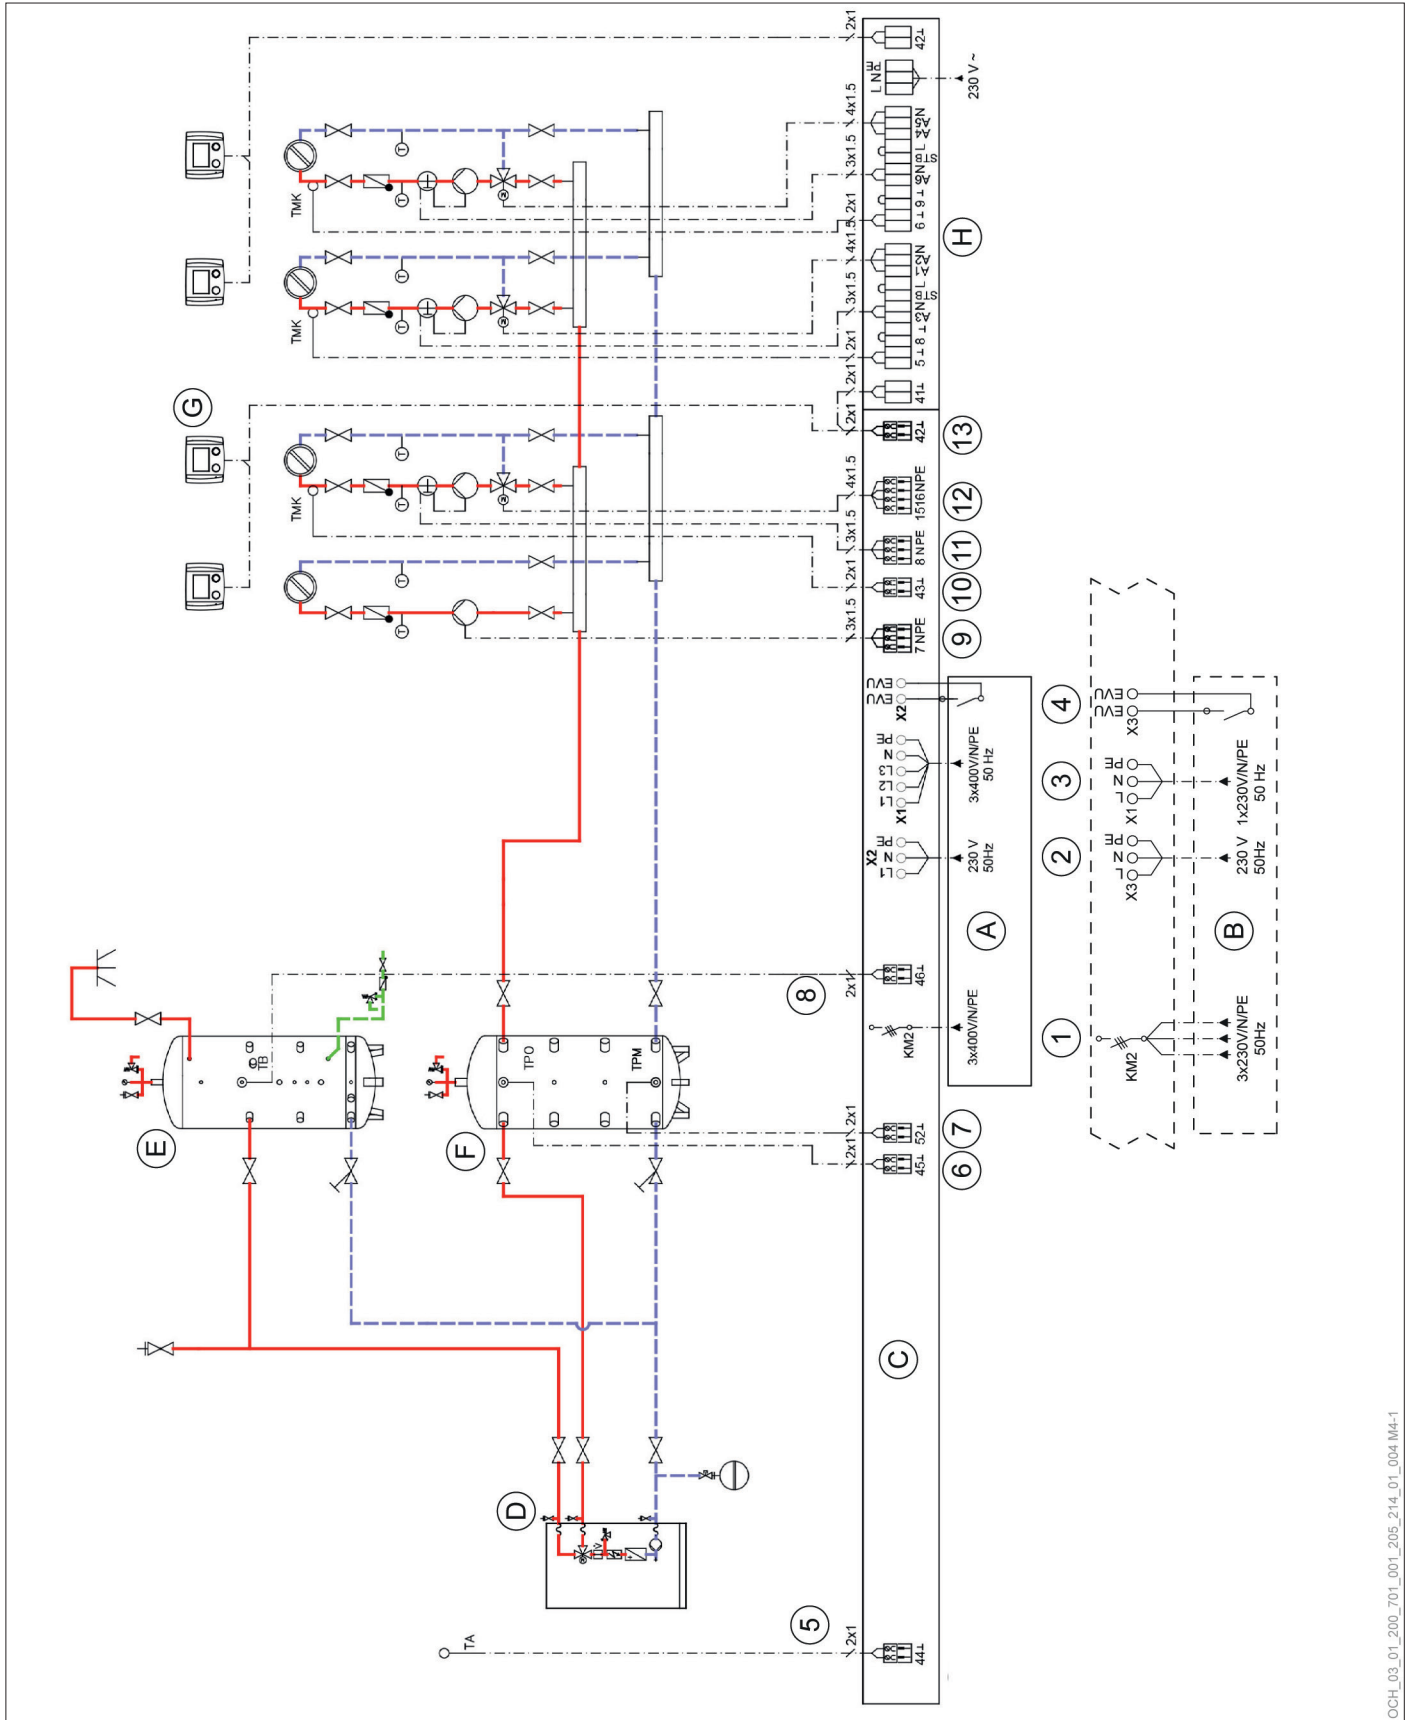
2x1
42⊥
L N PE
230 V ~
4x1.5
3x1.5
2x1
4x1.5
3x1.5
2x1
2x1
2x1
H
G
TMK
TMK
TMK
41⊥
42⊥
13
4x1.5
1516NPE
12
3x1.5
8 NPE
11
2x1
43⊥
10
3x1.5
7 NPE
9
EVU
EVU
X2
PE
N
L3
L2
L1
X1
3x400V/N/PE
50 Hz
X2
L1
N
PE
230 V
50Hz
A
4
EVU
EVU
X3
3
PE
N
L
X1
1x230V/N/PE
50 Hz
2
PE
N
L
X3
230 V
50Hz
B
E
TB
F
TPO
TPM
8
2x1
46⊥
KM2
3x400V/N/PE
1
KM2
3x230V/N/PE
50Hz
2x1
52⊥
7
2x1
45⊥
6
C
D
5
TA
2x1
44⊥
OCH_03_01_200_701_001_205_214_01_004 M4-1